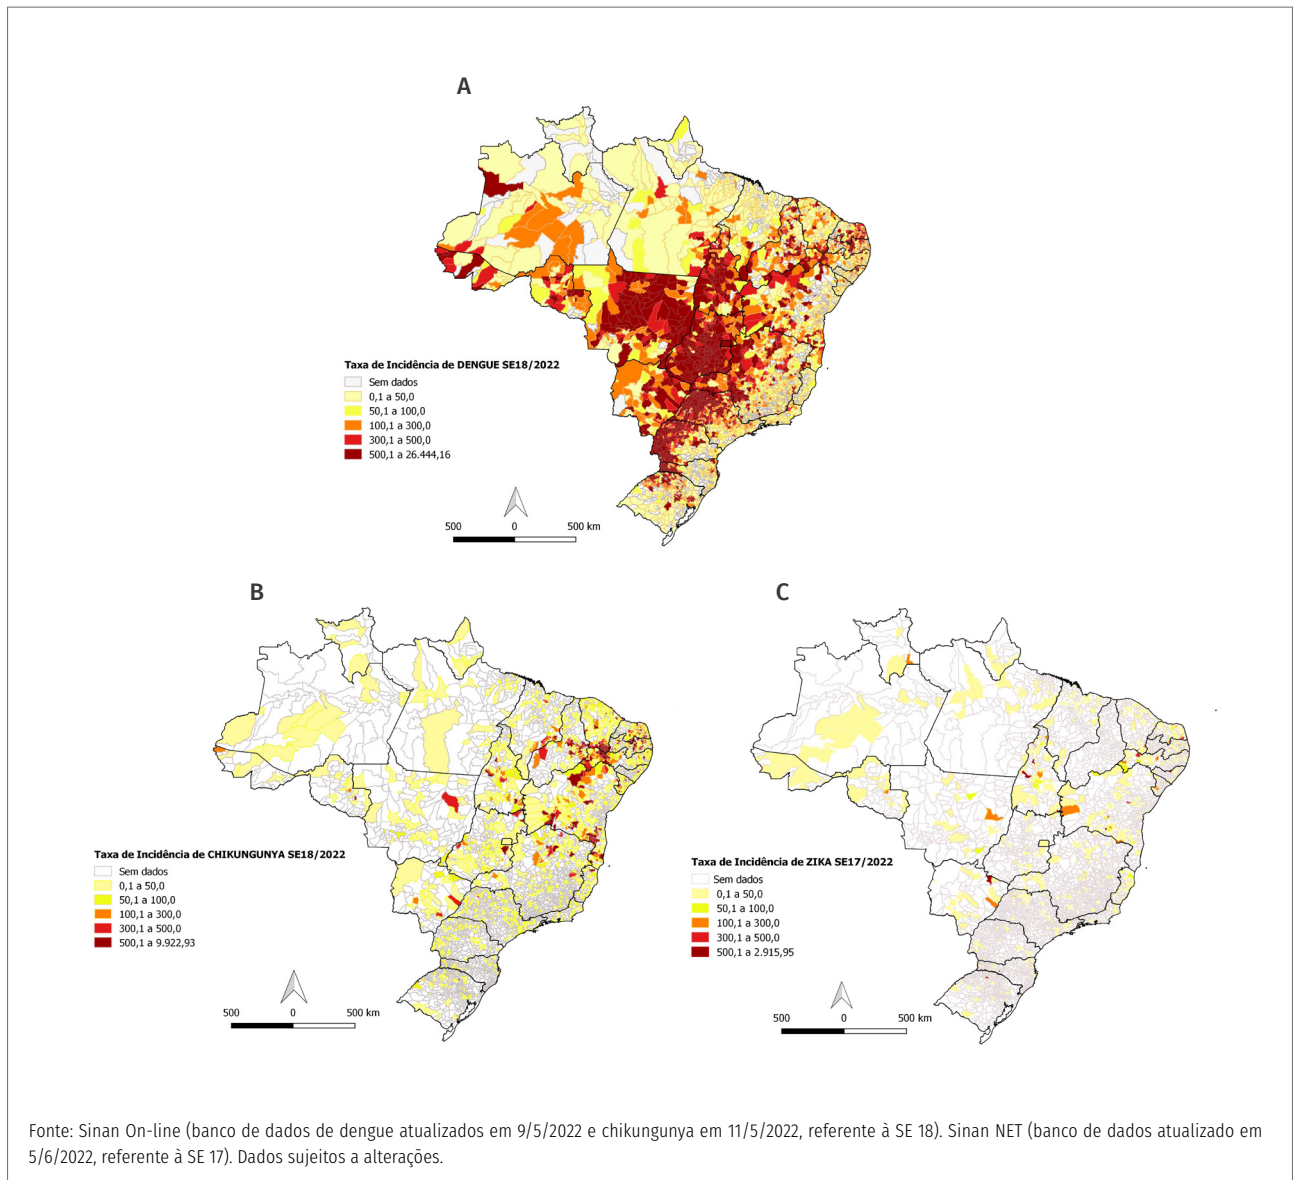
A

Taxa de Incidência de DENGUE SE18/2022
Sem dados
0,1 a 50,0
50,1 a 100,0
100,1 a 300,0
300,1 a 500,0
500,1 a 26.444,16

500 0 500 km

B

Taxa de Incidência de CHIKUNGUNYA SE18/2022
Sem dados
0,1 a 50,0
50,1 a 100,0
100,1 a 300,0
300,1 a 500,0
500,1 a 9.922,93

500 0 500 km

C

Taxa de Incidência de ZIKA SE17/2022
Sem dados
0,1 a 50,0
50,1 a 100,0
100,1 a 300,0
300,1 a 500,0
500,1 a 2.915,95

500 0 500 km

Fonte: Sinan On-line (banco de dados de dengue atualizados em 9/5/2022 e chikungunya em 11/5/2022, referente à SE 18). Sinan NET (banco de dados atualizado em 5/6/2022, referente à SE 17). Dados sujeitos a alterações.